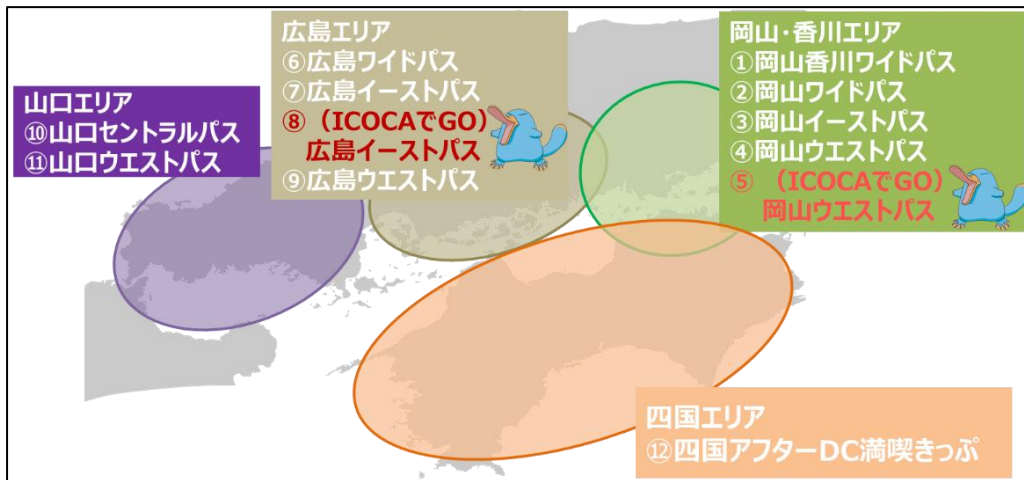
山口エリア
⑩山口セントラルパス
⑪山口ウエストパス

広島エリア
⑥広島ワイドパス
⑦広島イーストパス
⑧（ICOCAでGO）広島イーストパス
⑨広島ウエストパス

岡山・香川エリア
①岡山香川ワイドパス
②岡山ワイドパス
③岡山イーストパス
④岡山ウエストパス
⑤（ICOCAでGO）岡山ウエストパス

四国エリア
⑫四国アフターDC満喫きっぷ